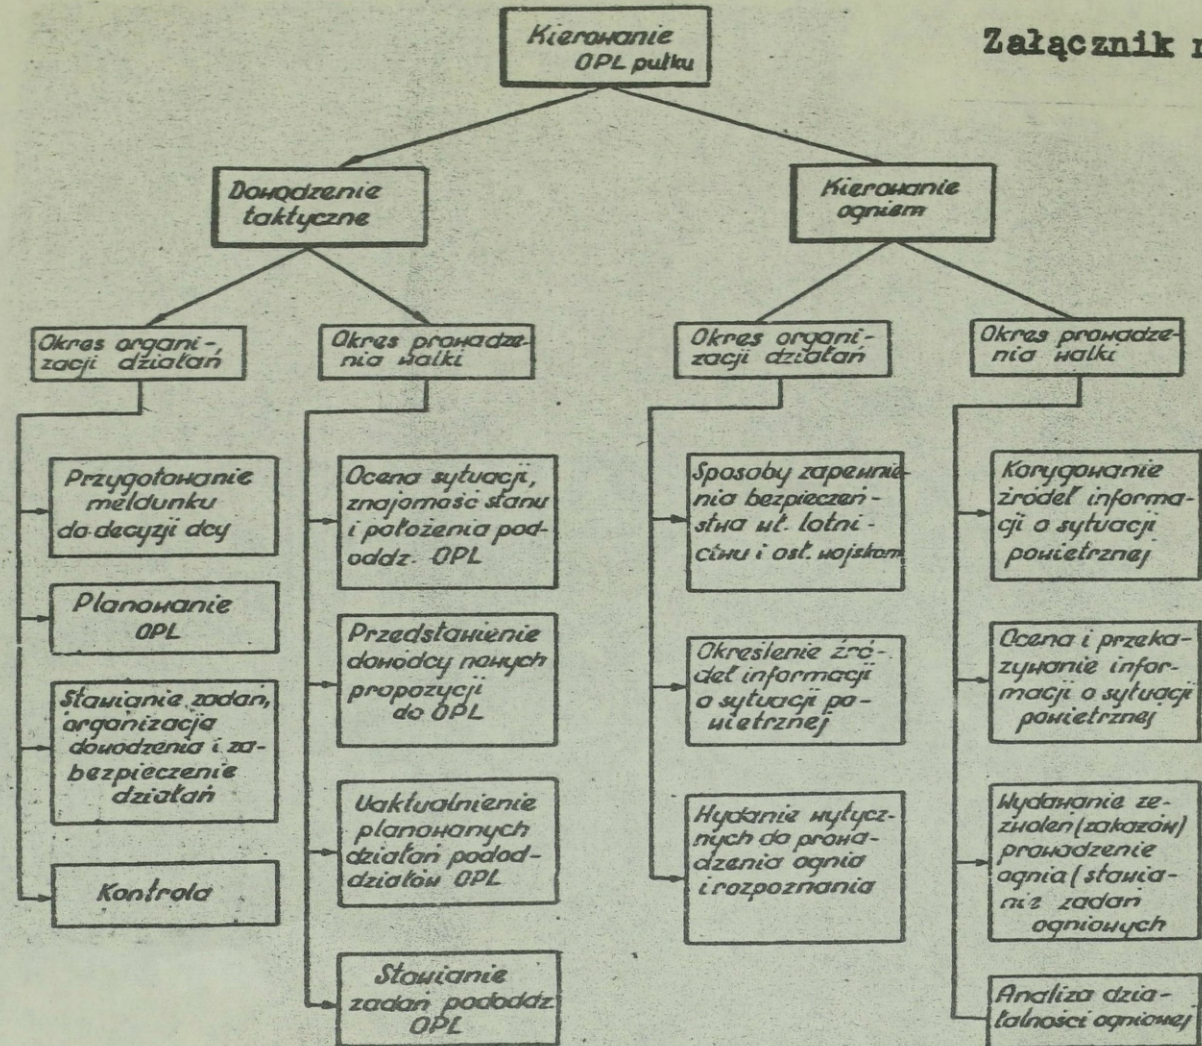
Załącznik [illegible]

Kierowanie OPL pułku

Dowodzenie taktyczne

Kierowanie ogniem

Okres organizacji działań

Okres prowadzenia walki

Okres organizacji działań

Okres prowadzenia walki

Przygotowanie meldunku do decyzji dcy

Planowanie OPL

Stawianie zadań, organizacja dowodzenia i zabezpieczenie działań

Kontrola

Ocena sytuacji, znajomość stanu i położenia pododdz. OPL

Przedstawienie dowódcy nowych propozycji do OPL

Uaktualnienie planowanych działań pododdziałów OPL

Stawianie zadań pododdz. OPL

Sposoby zapewnienia bezpieczeństwa wł. lotnictwu i ost. wojskom

Określenie źródeł informacji o sytuacji powietrznej

Wydanie wytycznych do prowadzenia ognia i rozpoznania

Korygowanie źródeł informacji o sytuacji powietrznej

Ocena i przekazywanie informacji o sytuacji powietrznej

Wydawanie zezwoleń (zakazów) prowadzenie ognia (stawianie zadań ogniowych

Analiza działalności ogniowej